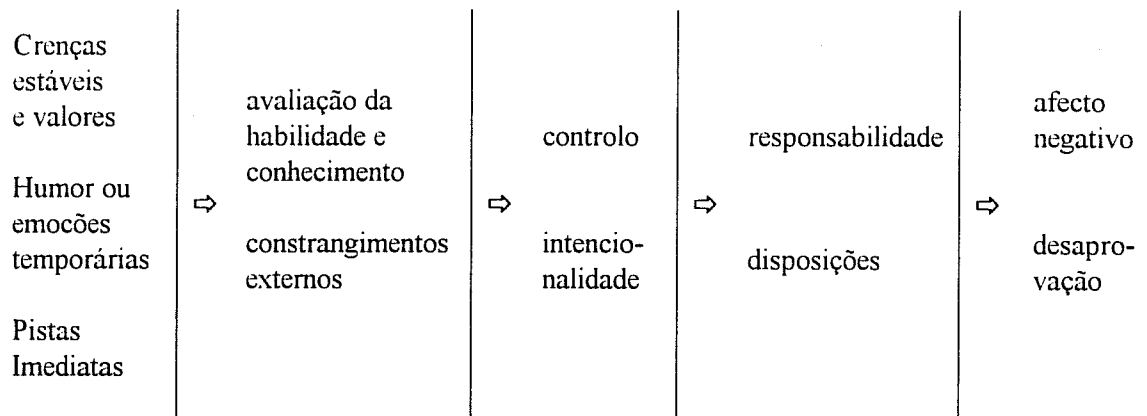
Crenças estáveis e valores

Humor ou emocões temporárias

Pistas Imediatas

⇨

avaliação da habilidade e conhecimento

constrangimentos externos

⇨

controlo

intencionalidade

⇨

responsabilidade

disposições

⇨

afecto negativo

desaprovação